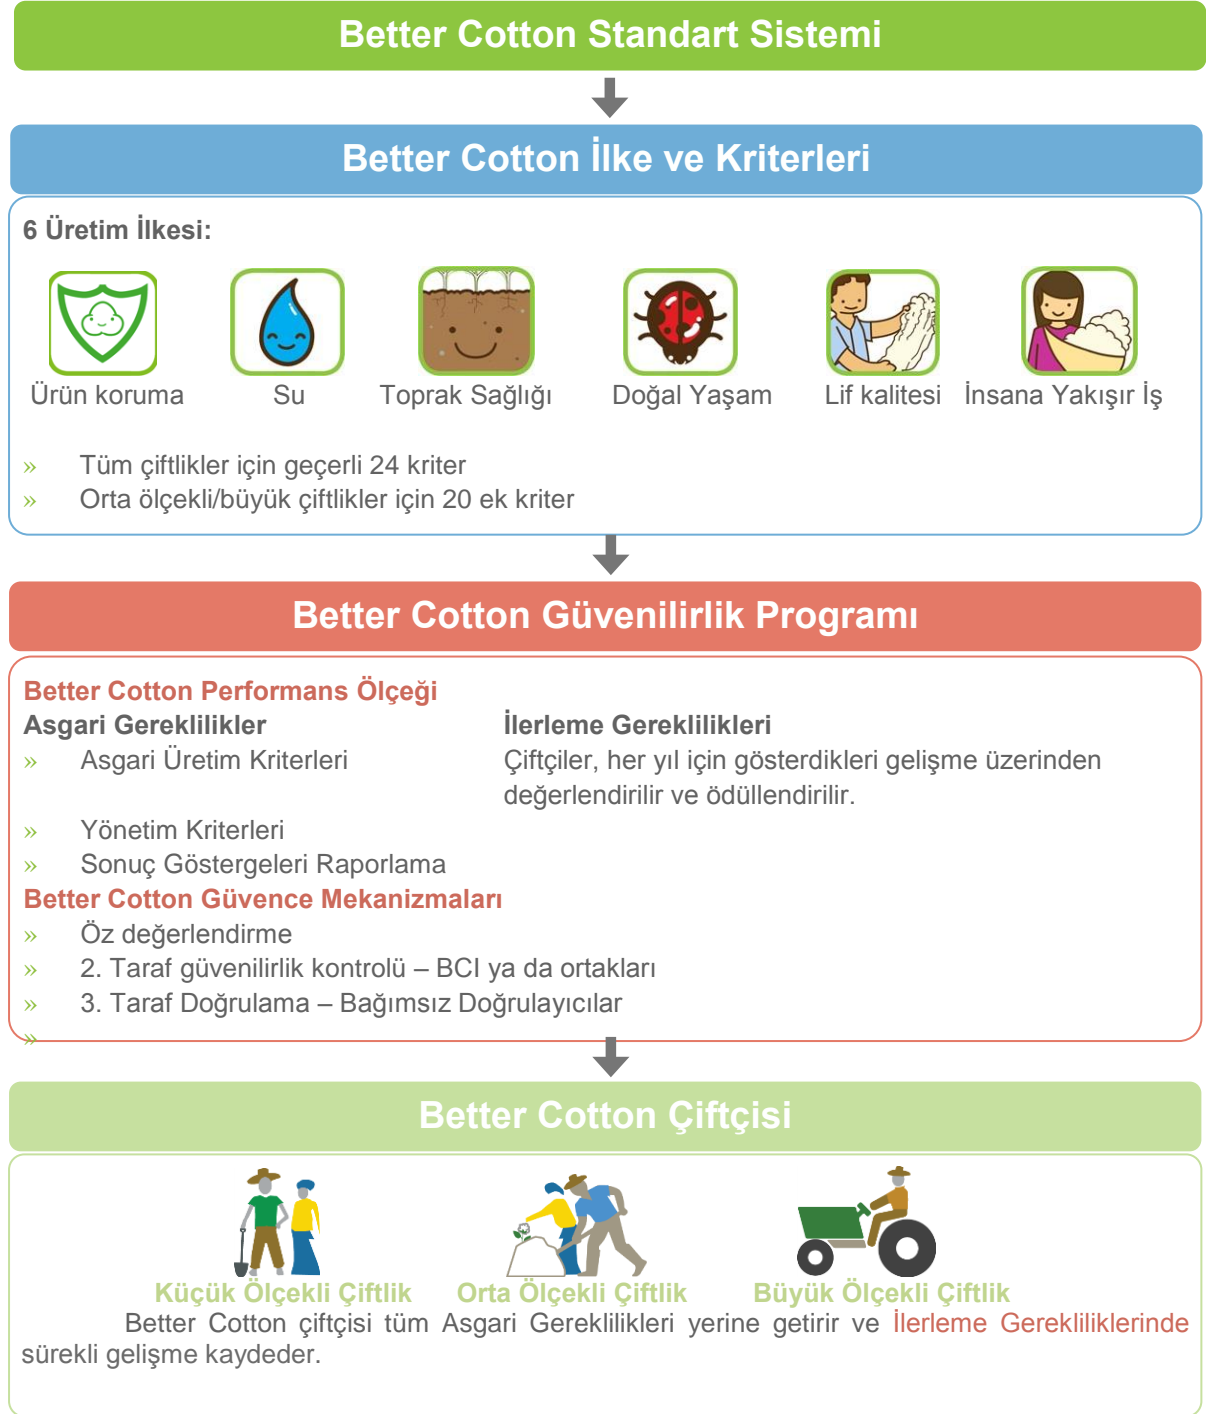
Better Cotton Standart Sistemi

Better Cotton İlke ve Kriterleri

6 Üretim İlkesi:

Ürün koruma
Su
Toprak Sağlığı
Doğal Yaşam
Lif kalitesi
İnsana Yakışır İş

» Tüm çiftlikler için geçerli 24 kriter
» Orta ölçekli/büyük çiftlikler için 20 ek kriter

Better Cotton Güvenilirlik Programı

Better Cotton Performans Ölçeği

Asgari Gereklilikler
» Asgari Üretim Kriterleri
» Yönetim Kriterleri
» Sonuç Göstergeleri Raporlama

İlerleme Gereklilikleri
Çiftçiler, her yıl için gösterdikleri gelişme üzerinden değerlendirilir ve ödüllendirilir.

Better Cotton Güvence Mekanizmaları
» Öz değerlendirme
» 2. Taraf güvenilirlik kontrolü – BCI ya da ortakları
» 3. Taraf Doğrulama – Bağımsız Doğrulayıcılar
»

Better Cotton Çiftçisi

Küçük Ölçekli Çiftlik
Orta Ölçekli Çiftlik
Büyük Ölçekli Çiftlik

Better Cotton çiftçisi tüm Asgari Gereklilikleri yerine getirir ve İlerleme Gerekliliklerinde sürekli gelişme kaydeder.